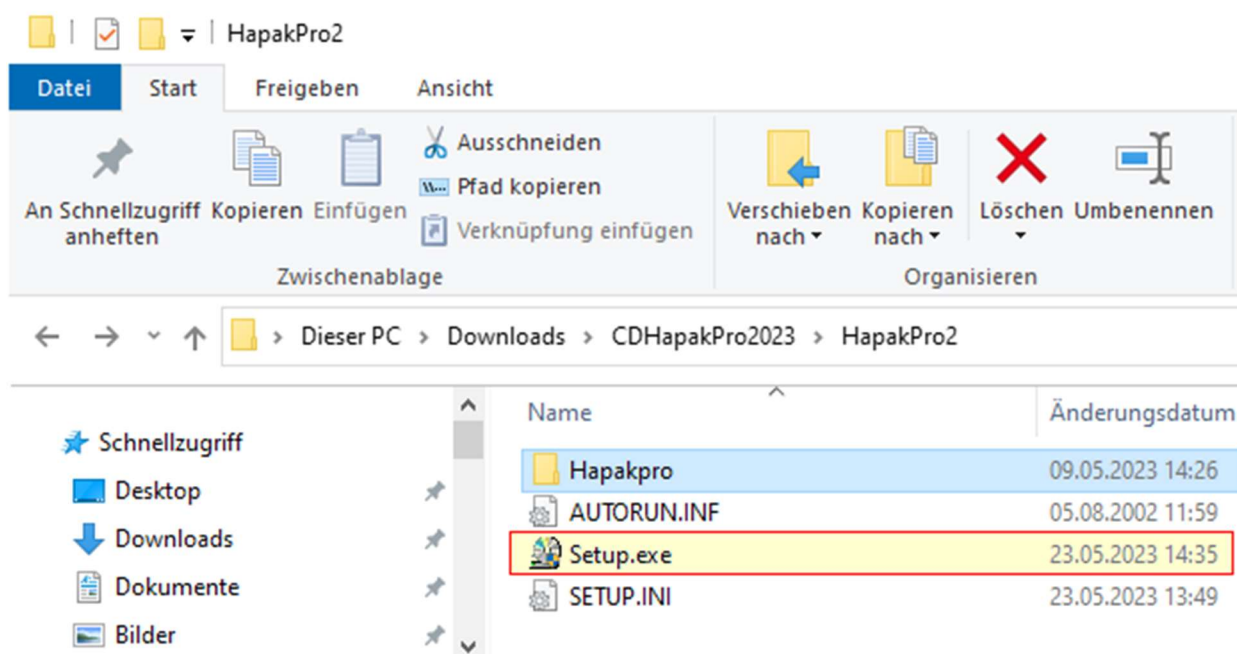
HapakPro2

Datei Start Freigeben Ansicht

An Schnellzugriff anheften
Kopieren
Einfügen
Ausschneiden
Pfad kopieren
Verknüpfung einfügen
Zwischenablage

Verschieben nach
Kopieren nach
Löschen
Umbenennen
Organisieren

Dieser PC > Downloads > CDHapakPro2023 > HapakPro2

Schnellzugriff
Desktop
Downloads
Dokumente
Bilder

| Name | Änderungsdatum |
|---|---|
| Hapakpro | 09.05.2023 14:26 |
| AUTORUN.INF | 05.08.2002 11:59 |
| Setup.exe | 23.05.2023 14:35 |
| SETUP.INI | 23.05.2023 13:49 |